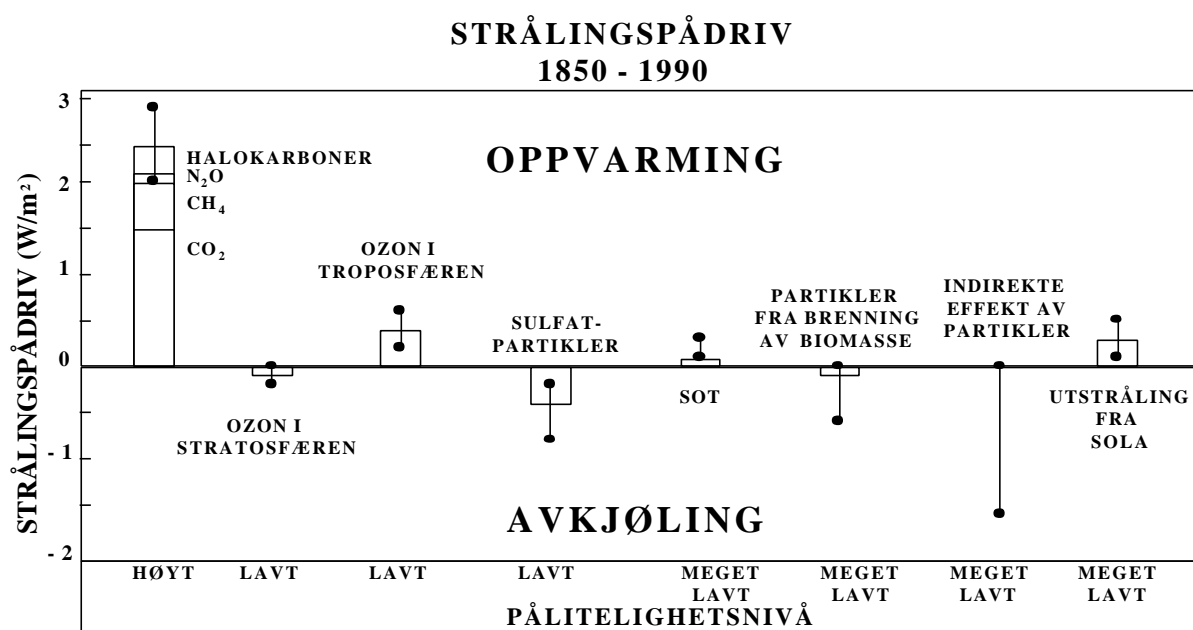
STRÅLINGSPÅDRIV
1850 - 1990

3
2
1
0
- 1
- 2

STRÅLINGSPÅDRIV (W/m²)

OPPVARMING

HALOKARBONER
$N_2O$
$CH_4$
$CO_2$

OZON I TROPOSFÆREN

SULFAT-PARTIKLER

PARTIKLER FRA BRENNING AV BIOMASSE

INDIREKTE EFFEKT AV PARTIKLER

OZON I STRATOSFÆREN

SOT

UTSTRÅLING FRA SOLA

AVKJØLING

| HØYT | LAVT | LAVT | LAVT | MEGET LAVT | MEGET LAVT | MEGET LAVT | MEGET LAVT |
|---|---|---|---|---|---|---|---|

PÅLITELIGHETSNIVÅ